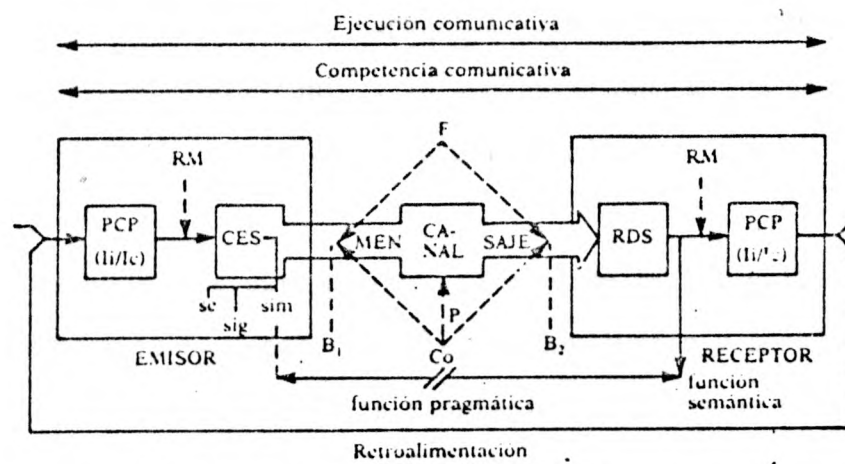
Ejecucion comunicativa

Competencia comunicativa

F

RM

PCP (li/lc)

CES

MEN

CA-NAL

SAJE

RDS

RM

PCP (li/lc)

se

sig

sim

P

B$_1$

Co

B$_2$

EMISOR

RECEPTOR

función pragmática

función semántica

Retroalimentación